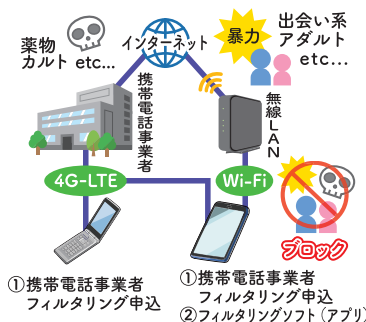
インターネット

薬物
カルト etc...

暴力

出会い系
アダルト
etc...

携帯電話事業者

無線LAN

4G-LTE

Wi-Fi

ブロック

①携帯電話事業者
フィルタリング申込

①携帯電話事業者
フィルタリング申込
②フィルタリングソフト（アプリ）